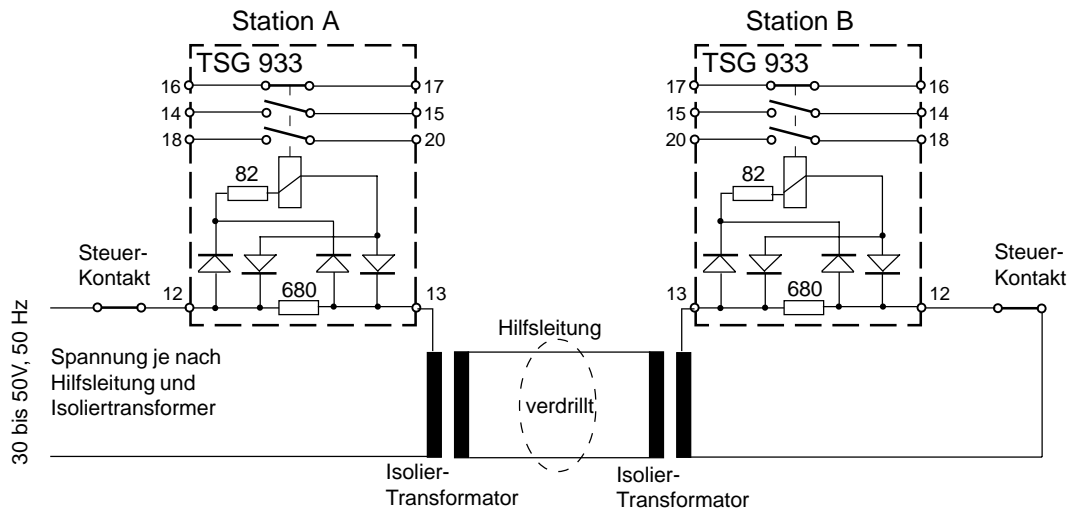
Station A

TSG 933

16
17
14
15
18
20
82
680
12
13

Station B

TSG 933

17
16
15
14
20
18
82
680
13
12

Steuer-Kontakt

Steuer-Kontakt

30 bis 50V, 50 Hz

Spannung je nach Hilfsleitung und Isoliertransformer

Hilfsleitung

verdrillt

Isolier-Transformator

Isolier-Transformator